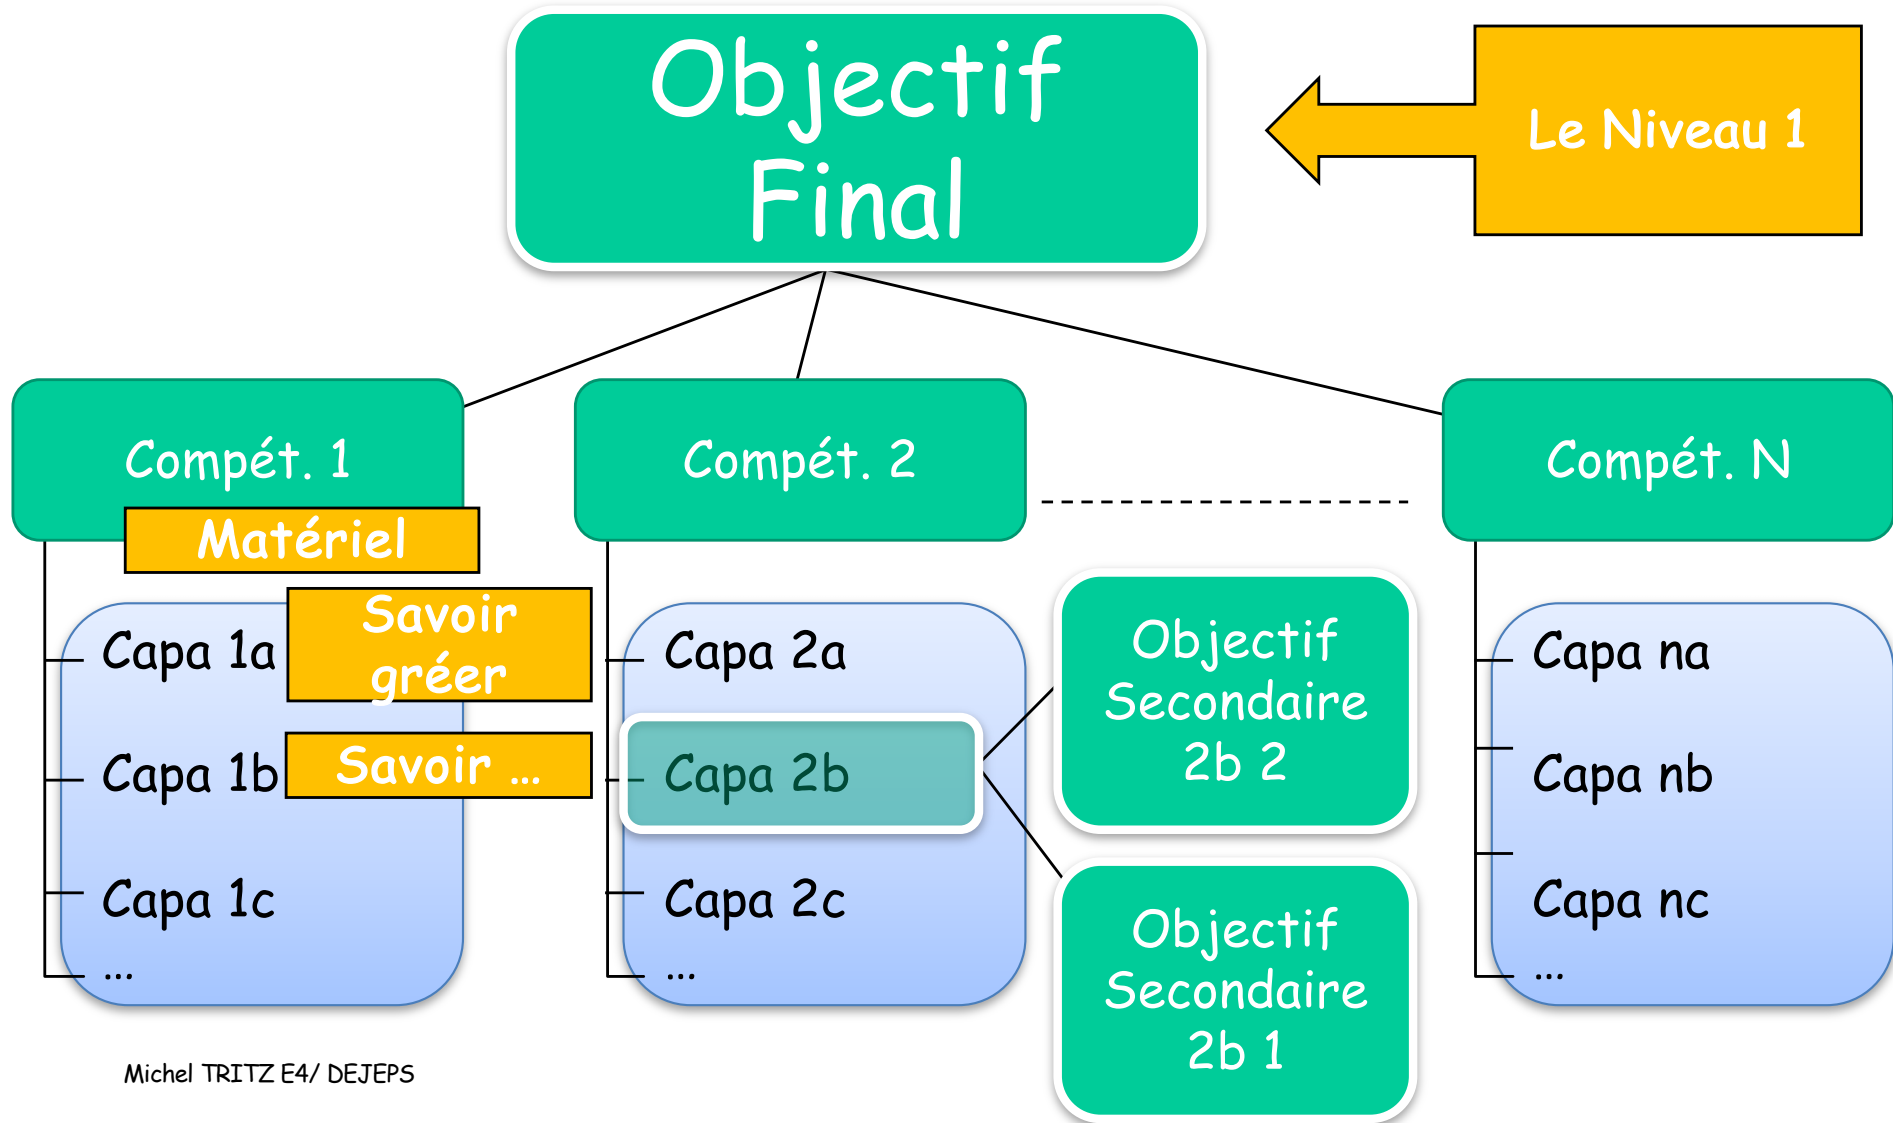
Objectif Final

Le Niveau 1

Compét. 1

Matériel

Capa 1a

Savoir gréer

Capa 1b

Savoir ...

Capa 1c

...

Compét. 2

Capa 2a

Capa 2b

Capa 2c

...

Objectif Secondaire 2b 2

Objectif Secondaire 2b 1

Compét. N

Capa na

Capa nb

Capa nc

...

Michel TRITZ E4/ DEJEPS